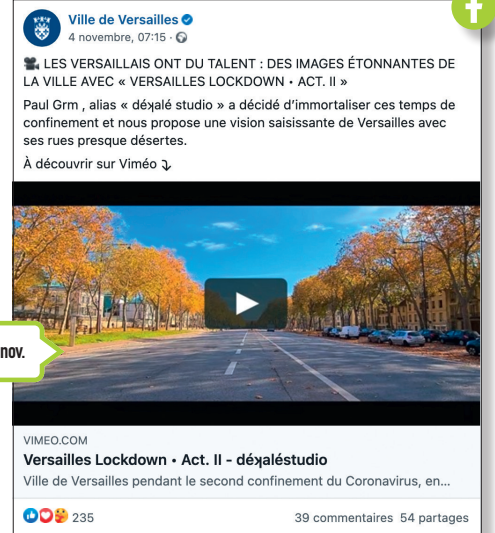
Ville de Versailles
4 novembre, 07:15 ·

LES VERSAILLAIS ONT DU TALENT : DES IMAGES ÉTONNANTES DE LA VILLE AVEC « VERSAILLES LOCKDOWN • ACT. II »

Paul Grm , alias « déʞalé studio » a décidé d'immortaliser ces temps de confinement et nous propose une vision saisissante de Versailles avec ses rues presque désertes.

À découvrir sur Viméo ⤵

nov.

VIMEO.COM
Versailles Lockdown • Act. II - déʞaléstudio
Ville de Versailles pendant le second confinement du Coronavirus, en...

235
39 commentaires 54 partages